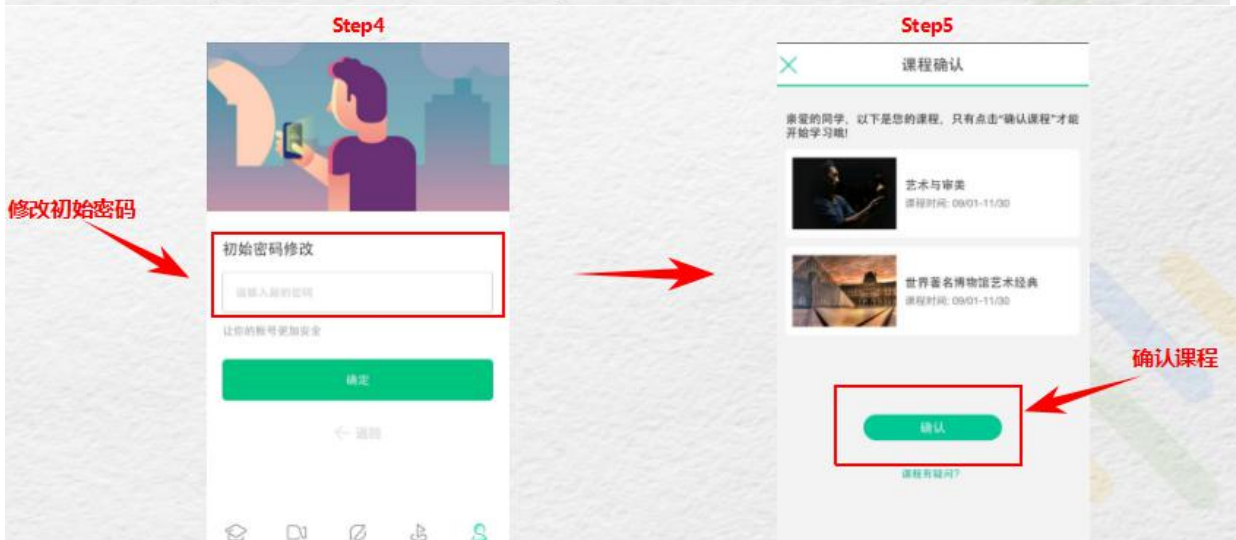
Step4

修改初始密码

初始密码修改

请输入新的密码

让你的账号更加安全

确定

← 返回

Step5

课程确认

亲爱的同学，以下是您的课程，只有点击"确认课程"才能开始学习哦!

艺术与审美
课程时间: 09/01-11/30

世界著名博物馆艺术经典
课程时间: 09/01-11/30

确认课程

确认

课程有疑问?